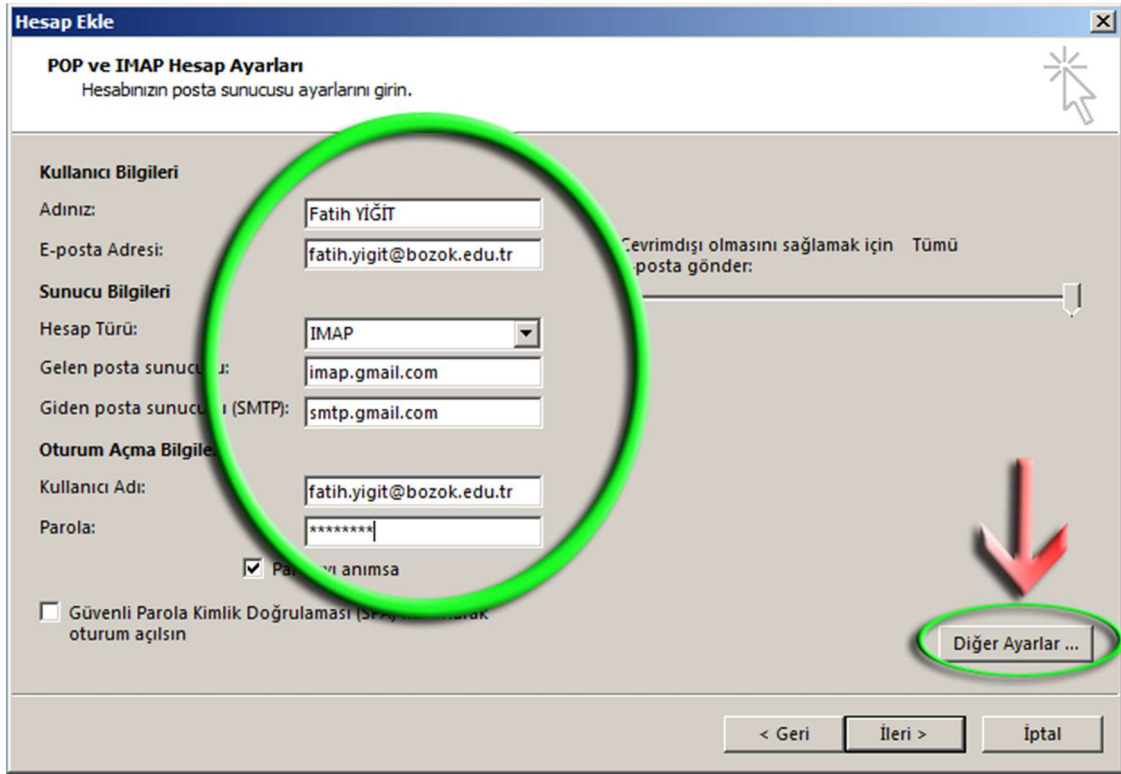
Hesap Ekle

POP ve IMAP Hesap Ayarları
Hesabınızın posta sunucusu ayarlarını girin.

Kullanıcı Bilgileri
Adınız: Fatih YİĞİT
E-posta Adresi: fatih.yigit@bozok.edu.tr
Sunucu Bilgileri
Hesap Türü: IMAP
Gelen posta sunucu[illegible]u: imap.gmail.com
Giden posta sunucu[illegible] (SMTP): smtp.gmail.com
Oturum Açma Bilgile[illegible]
Kullanıcı Adı: fatih.yigit@bozok.edu.tr
Parola: ********
Pa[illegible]yı anımsa

Güvenli Parola Kimlik Doğrulaması (SPA) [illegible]arak oturum açılsın

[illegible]evrimdışı olmasını sağlamak için Tümü
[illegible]posta gönder:

Diğer Ayarlar ...

< Geri İleri > İptal